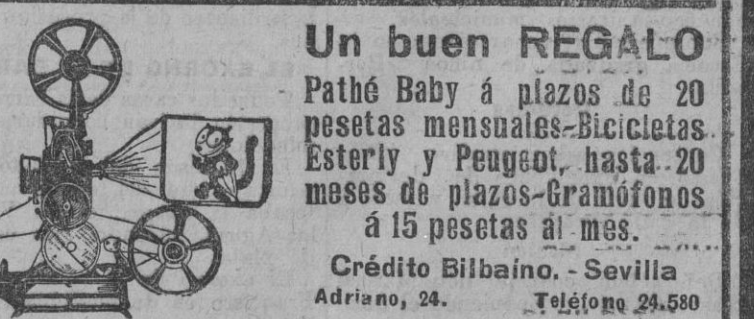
Un buen REGALO

Pathé Baby á plazos de 20 pesetas mensuales-Bicicletas Esterly y Peugeot, hasta 20 meses de plazos-Gramófonos á 15 pesetas al mes.

Crédito Bilbaíno. - Sevilla

Adriano, 24. Teléfono 24.580